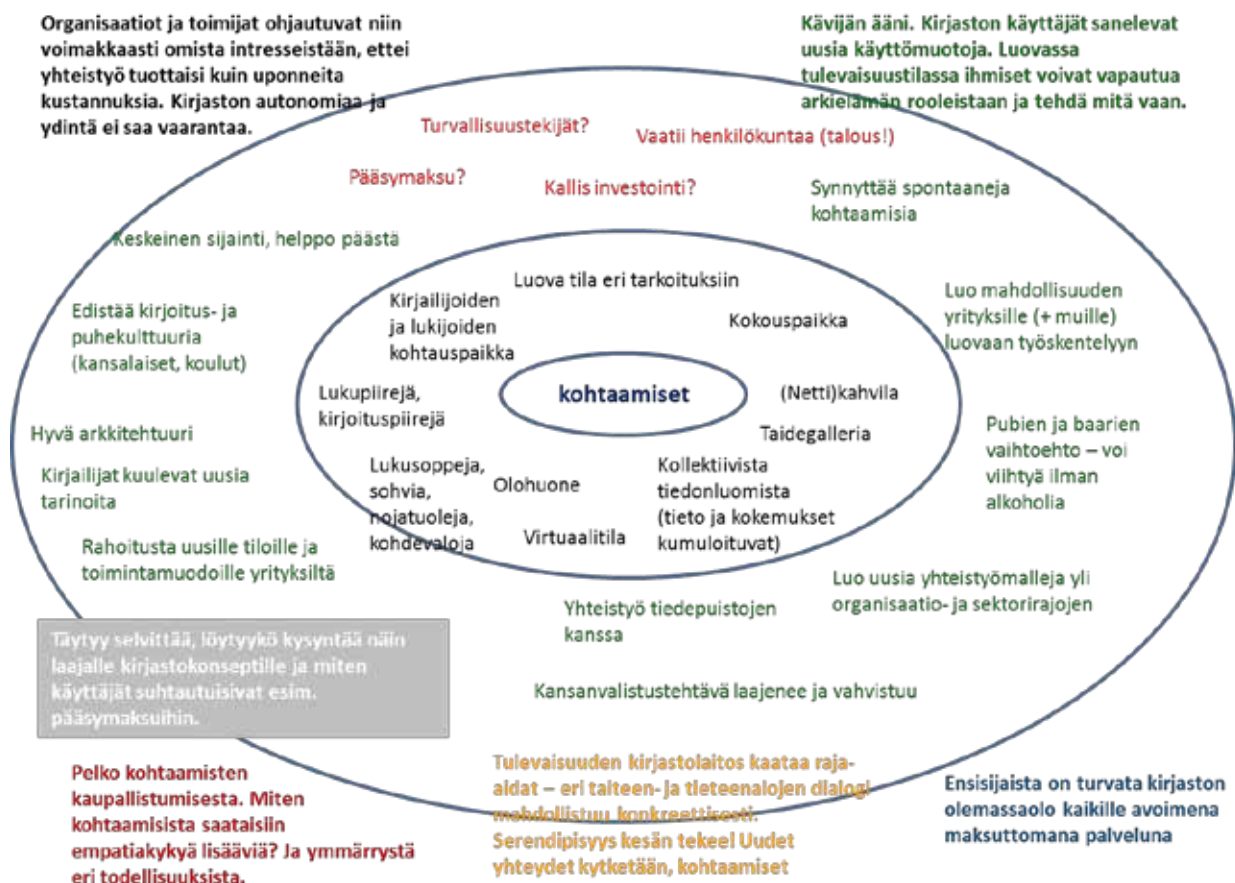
Organisaatiot ja toimijat ohjautuvat niin voimakkaasti omista intresseistään, ettei yhteistyö tuottaisi kuin uponneita kustannuksia. Kirjaston autonomiaa ja ydintä ei saa vaarantaa.

Kävijän ääni. Kirjaston käyttäjät sanelevat uusia käyttömuotoja. Luovassa tulevaisuustilassa ihmiset voivat vapautua arkielämän rooleistaan ja tehdä mitä vaan.

Turvallisuustekijät?

Vaatii henkilökuntaa (talous!)

Pääsymaksu?

Kallis investointi?

Synnyttää spontaaneja kohtaamisia

Keskeinen sijainti, helppo päästä

Luova tila eri tarkoituksiin

Kirjailijoiden ja lukijoiden kohtauspaikka

Kokouspaikka

Luo mahdollisuuden yrityksille (+ muille) luovaan työskentelyyn

Edistää kirjoitus- ja puhekulttuuria (kansalaiset, koulut)

Lukupiirejä, kirjoituspiirejä

kohtaamiset

(Netti)kahvila

Taidegalleria

Pubien ja baarien vaihtoehto – voi viihtyä ilman alkoholia

Hyvä arkkitehtuuri

Kirjailijat kuulevat uusia tarinoita

Lukusoppeja, sohvia, nojatuoleja, kohdevaloja

Olohuone

Kollektiivista tiedonluomista (tieto ja kokemukset kumuloituvat)

Virtuaalitila

Rahoitusta uusille tiloille ja toimintamuodoille yrityksiltä

Luo uusia yhteistyömalleja yli organisaatio- ja sektorirajojen

Yhteistyö tiedepuistojen kanssa

Täytyy selvittää, löytyykö kysyntää näin laajalle kirjastokonseptille ja miten käyttäjät suhtautuisivat esim. pääsymaksuihin.

Kansanvalistustehtävä laajenee ja vahvistuu

Pelko kohtaamisten kaupallistumisesta. Miten kohtaamisista saataisiin empatiakykyä lisääviä? Ja ymmärrystä eri todellisuuksista.

Tulevaisuuden kirjastolaitos kaataa raja-aidat – eri taiteen- ja tieteenalojen dialogi mahdollistuu konkreettisesti. Serendipisyys kesän tekee! Uudet yhteydet kytketään, kohtaamiset

Ensisijaista on turvata kirjaston olemassaolo kaikille avoimena maksuttomana palveluna